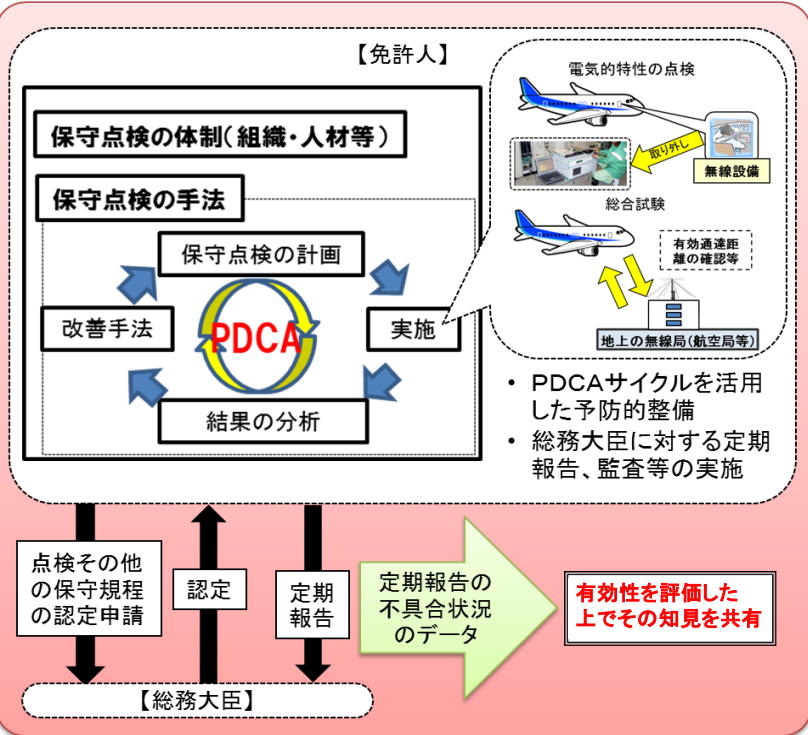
【免許人】

保守点検の体制(組織・人材等)

保守点検の手法

保守点検の計画

改善手法

PDCA

実施

結果の分析

電気的特性の点検

取り外し

無線設備

総合試験

有効通達距離の確認等

地上の無線局(航空局等)

• PDCAサイクルを活用した予防的整備
• 総務大臣に対する定期報告、監査等の実施

点検その他の保守規程の認定申請

認定

定期報告

定期報告の不具合状況のデータ

有効性を評価した上でその知見を共有

【総務大臣】